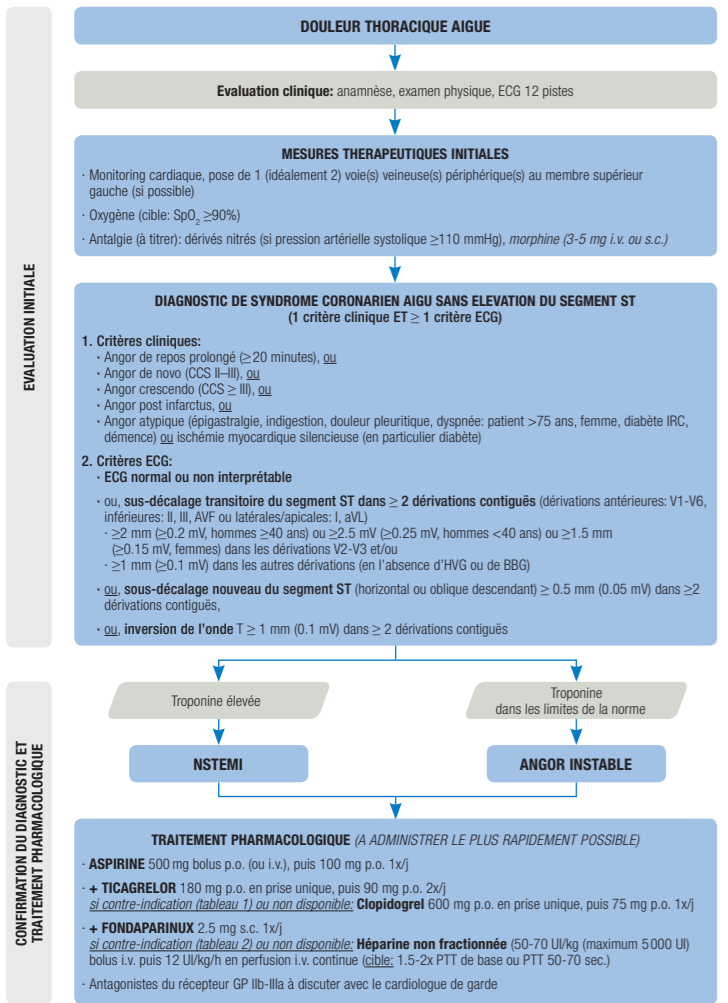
EVALUATION INITIALE

DOULEUR THORACIQUE AIGUE

**Evaluation clinique:** anamnèse, examen physique, ECG 12 pistes

**MESURES THERAPEUTIQUES INITIALES**

· Monitoring cardiaque, pose de 1 (idéalement 2) voie(s) veineuse(s) périphérique(s) au membre supérieur gauche (si possible)

· Oxygène (cible: $SpO_2 \geq 90\%$)

· Antalgie (à titrer): dérivés nitrés (si pression artérielle systolique ≥110 mmHg), *morphine (3-5 mg i.v. ou s.c.)*

**DIAGNOSTIC DE SYNDROME CORONARIEN AIGU SANS ELEVATION DU SEGMENT ST (1 critère clinique ET ≥ 1 critère ECG)**

**1. Critères cliniques:**
· Angor de repos prolongé (≥20 minutes), ou
· Angor de novo (CCS II–III), ou
· Angor crescendo (CCS ≥ III), ou
· Angor post infarctus, ou
· Angor atypique (épigastralgie, indigestion, douleur pleuritique, dyspnée: patient >75 ans, femme, diabète IRC, démence) ou ischémie myocardique silencieuse (en particulier diabète)

**2. Critères ECG:**
· **ECG normal ou non interprétable**

· ou, **sus-décalage transitoire du segment ST dans ≥ 2 dérivations contiguës** (dérivations antérieures: V1-V6, inférieures: II, III, AVF ou latérales/apicales: I, aVL)
· ≥2 mm (≥0.2 mV, hommes ≥40 ans) ou ≥2.5 mV (≥0.25 mV, hommes <40 ans) ou ≥1.5 mm (≥0.15 mV, femmes) dans les dérivations V2-V3 et/ou
· ≥1 mm (≥0.1 mV) dans les autres dérivations (en l'absence d'HVG ou de BBG)

· ou, **sous-décalage nouveau du segment ST** (horizontal ou oblique descendant) ≥ 0.5 mm (0.05 mV) dans ≥2 dérivations contiguës,

· ou, **inversion de l'onde** T ≥ 1 mm (0.1 mV) dans ≥ 2 dérivations contiguës

CONFIRMATION DU DIAGNOSTIC ET TRAITEMENT PHARMACOLOGIQUE

Troponine élevée

Troponine dans les limites de la norme

**NSTEMI**

**ANGOR INSTABLE**

**TRAITEMENT PHARMACOLOGIQUE** *(A ADMINISTRER LE PLUS RAPIDEMENT POSSIBLE)*

· **ASPIRINE** 500 mg bolus p.o. (ou i.v.), puis 100 mg p.o. 1x/j

· **+ TICAGRELOR** 180 mg p.o. en prise unique, puis 90 mg p.o. 2x/j
*si contre-indication (tableau 1) ou non disponible:* **Clopidogrel** 600 mg p.o. en prise unique, puis 75 mg p.o. 1x/j

· **+ FONDAPARINUX** 2.5 mg s.c. 1x/j
*si contre-indication (tableau 2) ou non disponible:* **Héparine non fractionnée** (50-70 UI/kg (maximum 5000 UI) bolus i.v. puis 12 UI/kg/h en perfusion i.v. continue (cible: 1.5-2x PTT de base ou PTT 50-70 sec.)

· Antagonistes du récepteur GP IIb-IIIa à discuter avec le cardiologue de garde